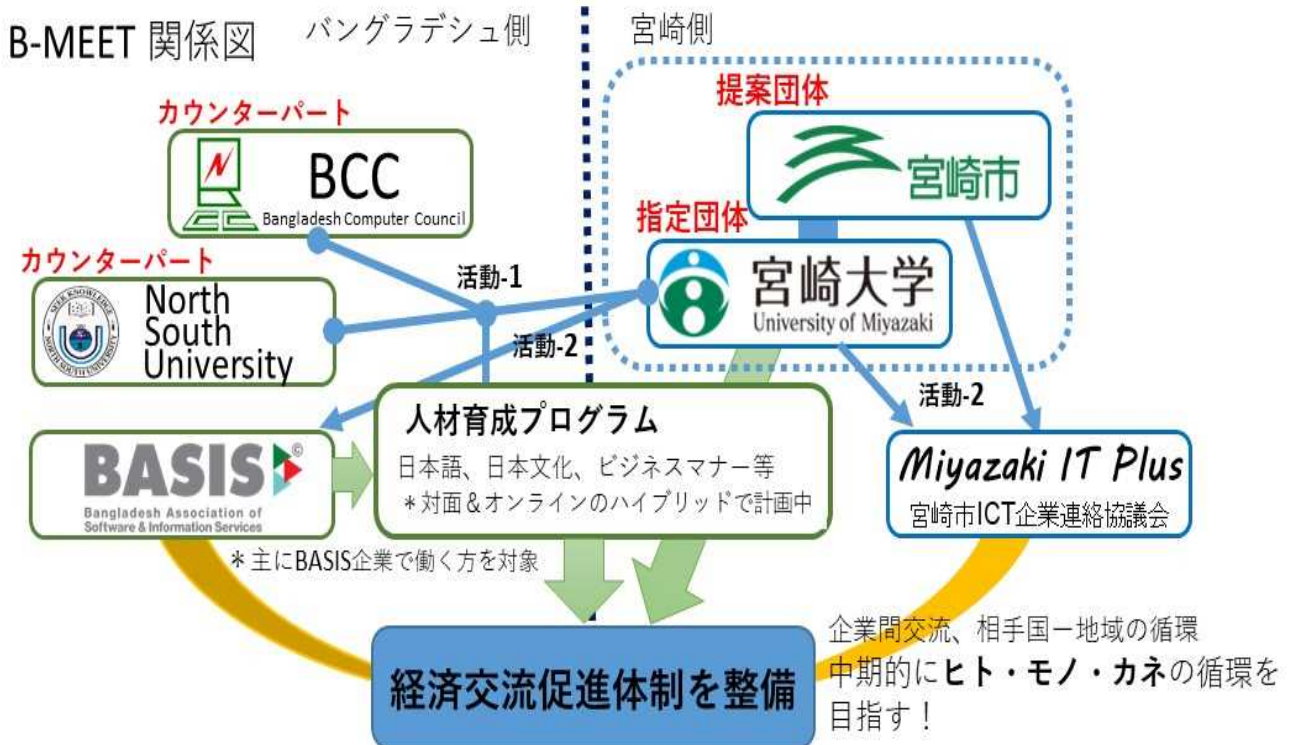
B-MEET 関係図

バングラデシュ側

宮崎側

カウンターパート

BCC
Bangladesh Computer Council

カウンターパート

North South University

提案団体

宮崎市

指定団体

宮崎大学
University of Miyazaki

活動-1

活動-2

活動-2

BASIS
Bangladesh Association of Software & Information Services

人材育成プログラム
日本語、日本文化、ビジネスマナー等
＊対面＆オンラインのハイブリッドで計画中

Miyazaki IT Plus
宮崎市ICT企業連絡協議会

＊主にBASIS企業で働く方を対象

経済交流促進体制を整備

企業間交流、相手国ー地域の循環
中期的にヒト・モノ・カネの循環を目指す！